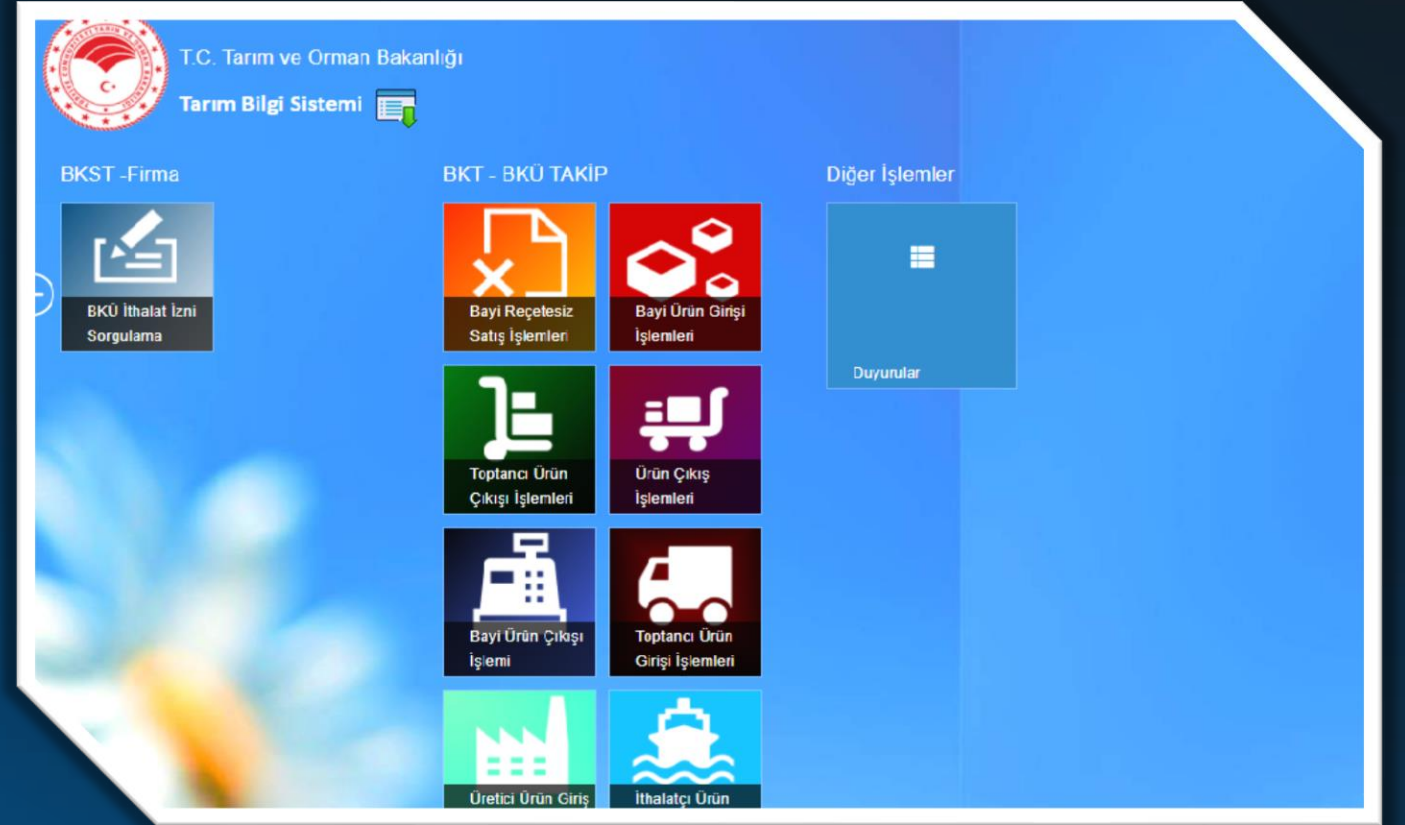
T.C. Tarım ve Orman Bakanlığı

Tarım Bilgi Sistemi

BKST -Firma

BKÜ İthalat İzni Sorgulama

BKT - BKÜ TAKİP

Bayi Reçetesiz Satış İşlemleri

Bayi Ürün Girişi İşlemleri

Toptancı Ürün Çıkışı İşlemleri

Ürün Çıkış İşlemleri

Bayi Ürün Çıkışı İşlemi

Toptancı Ürün Girişi İşlemleri

Üretici Ürün Giriş

İthalatçı Ürün

Diğer İşlemler

Duyurular